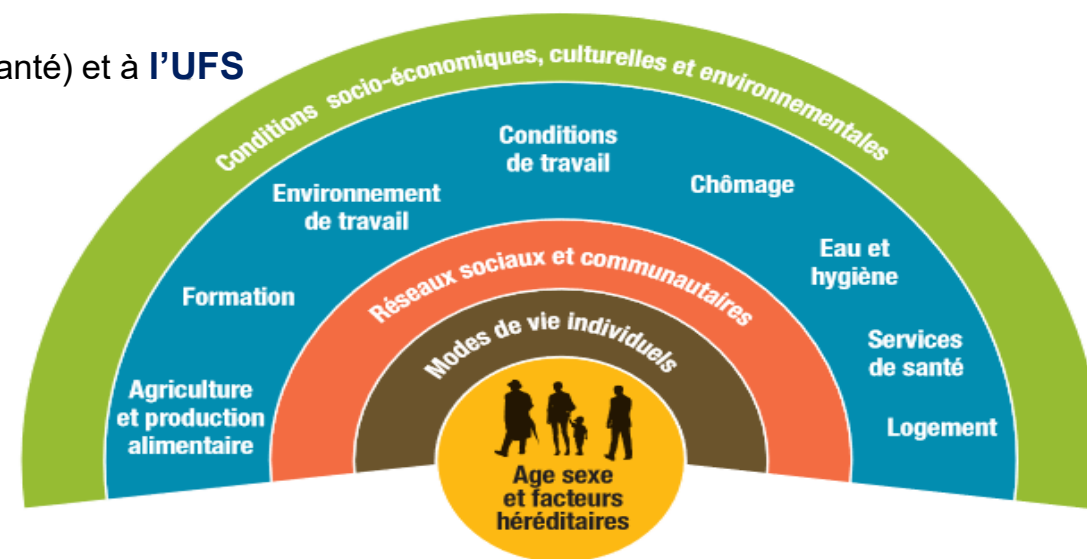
anté) et à l'UFS

Conditions socio-économiques, culturelles et environnementales

Conditions de travail

Environnement de travail

Chômage

Eau et hygiène

Formation

Services de santé

Agriculture et production alimentaire

Logement

Réseaux sociaux et communautaires

Modes de vie individuels

Age sexe et facteurs héréditaires